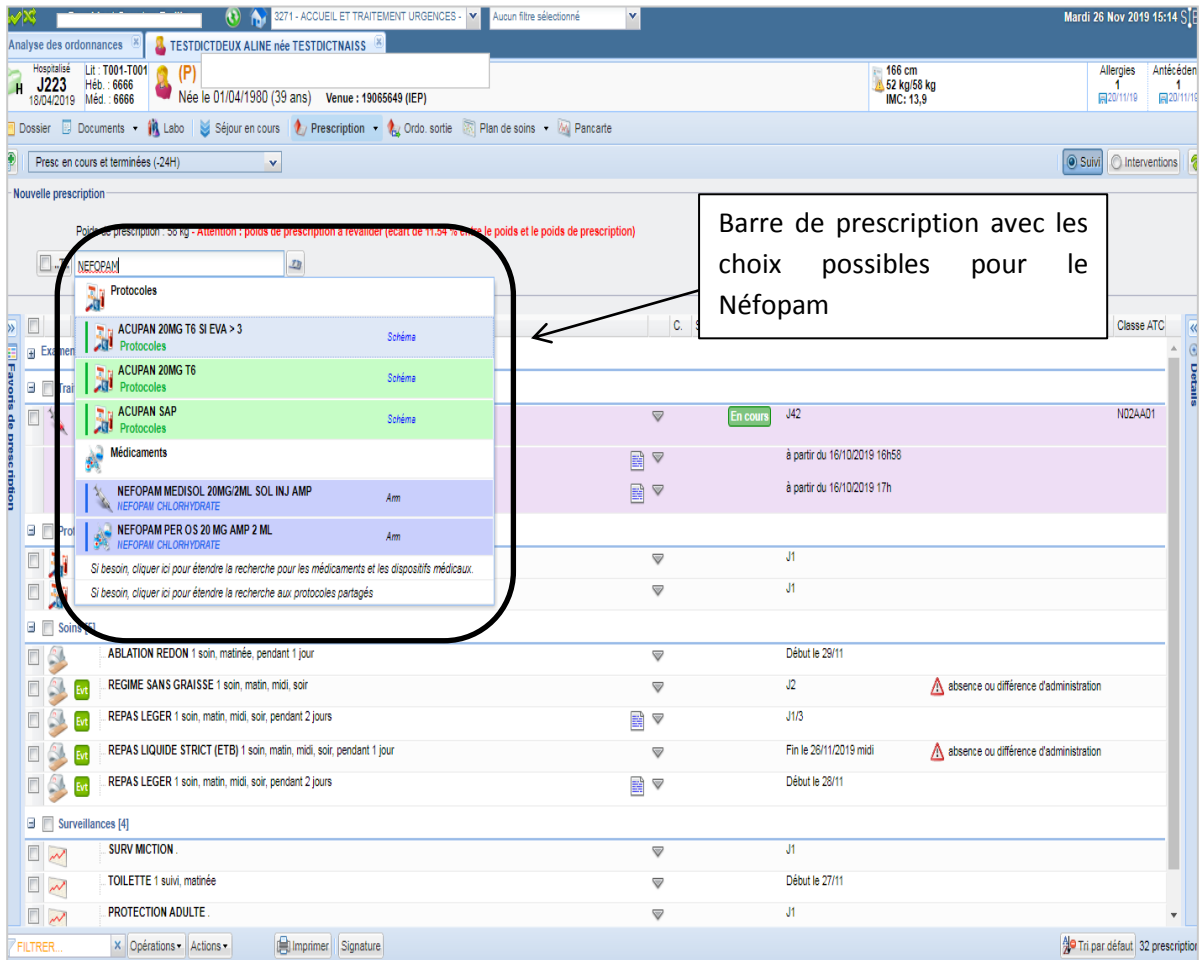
3271 - ACCUEIL ET TRAITEMENT URGENCES - Aucun filtre sélectionné Mardi 26 Nov 2019 15:14

Analyse des ordonnances TESTDICTDEUX ALINE née TESTDICTNAISS

Hospitalisé J223 18/04/2019 Lit : T001-T001 Héb. : 6666 Méd. : 6666 (P) Née le 01/04/1980 (39 ans) Venue : 19065649 (IEP) 166 cm 52 kg/58 kg IMC: 13,9 Allergies 1 20/11/19 Antécéden 1 20/11/19

Dossier Documents Labo Séjour en cours Prescription Ordo. sortie Plan de soins Pancarte

Presc en cours et terminées (-24H) Suivi Interventions

Nouvelle prescription

Poids de prescription : 58 kg - Attention : poids de prescription à revalider (écart de 11.54 % entre le poids et le poids de prescription)

NEFOPAM

Protocoles
ACUPAN 20MG T6 SI EVA > 3 Protocoles Schéma
ACUPAN 20MG T6 Protocoles Schéma
ACUPAN SAP Protocoles Schéma
Médicaments
NEFOPAM MEDISOL 20MG/2ML SOL INJ AMP NEFOPAM CHLORHYDRATE Am
NEFOPAM PER OS 20 MG AMP 2 ML NEFOPAM CHLORHYDRATE Am
Si besoin, cliquer ici pour étendre la recherche pour les médicaments et les dispositifs médicaux.
Si besoin, cliquer ici pour étendre la recherche aux protocoles partagés

Barre de prescription avec les choix possibles pour le Néfopam

Favoris de prescription Détails

C. Classe ATC
Examen
Trai
En cours J42 N02AA01
à partir du 16/10/2019 16h58
à partir du 16/10/2019 17h
Prot
J1
J1
Soins [5]
ABLATION REDON 1 soin, matinée, pendant 1 jour Début le 29/11
Evt REGIME SANS GRAISSE 1 soin, matin, midi, soir J2 absence ou différence d'administration
Evt REPAS LEGER 1 soin, matin, midi, soir, pendant 2 jours J1/3
Evt REPAS LIQUIDE STRICT (ETB) 1 soin, matin, midi, soir, pendant 1 jour Fin le 26/11/2019 midi absence ou différence d'administration
Evt REPAS LEGER 1 soin, matin, midi, soir, pendant 2 jours Début le 28/11
Surveillances [4]
SURV MICTION . J1
TOILETTE 1 suivi, matinée Début le 27/11
PROTECTION ADULTE . J1

FILTRER... Opérations Actions Imprimer Signature Tri par défaut 32 prescription